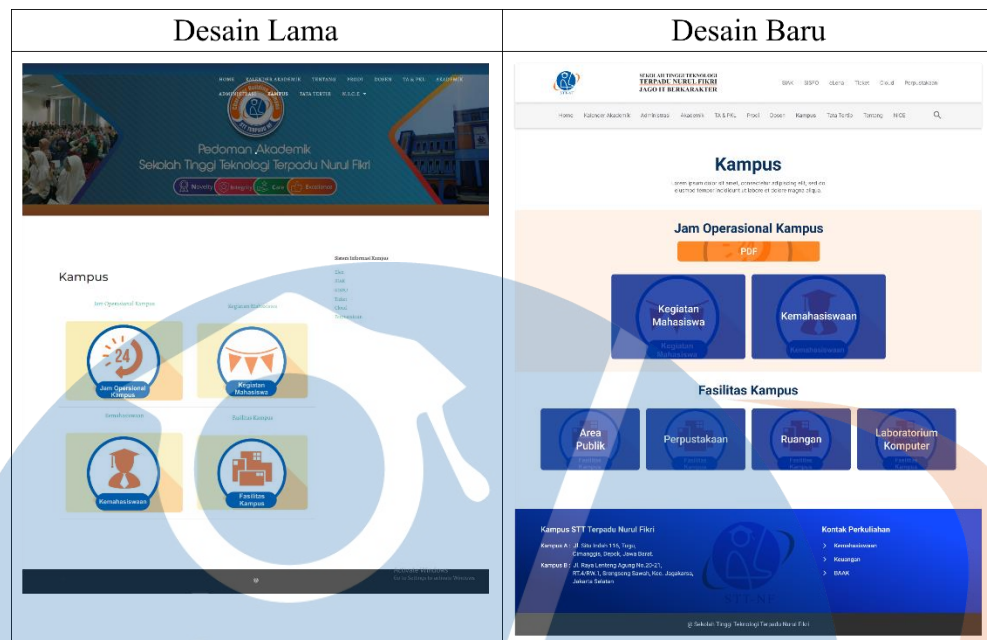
| Desain Lama | Desain Baru |
|---|---|
| HOME KALENDER AKADEMIK TENTANG PRODI DOSEN TA & PKL AKADEMIK ADMINISTRASI KAMPUS TATA TERTIB N.I.C.E. Pedoman Akademik Sekolah Tinggi Teknologi Terpadu Nurul Fikri Novelty Integrity Care Excellence Kampus Sistem Informasi Kampus Jam Operasional Kampus Kegiatan Mahasiswa Jam Operasional Kampus Kegiatan Mahasiswa Kemahasiswaan Fasilitas Kampus Kemahasiswaan Fasilitas Kampus | SEKOLAH TINGGI TEKNOLOGI TERPADU NURUL FIKRI JAGO IT BERKARAKTER SIAK SISFO eLena Ticket Cloud Perpustakaan Home Kalender Akademik Administrasi Akademik TA & PKL Prodi Dosen Kampus Tata Tertib Tentang NICE Kampus Jam Operasional Kampus PDF Kegiatan Mahasiswa Kemahasiswaan Fasilitas Kampus Area Publik Perpustakaan Ruangan Laboratorium Komputer Kampus STT Terpadu Nurul Fikri Kampus A : Jl. Situ Indah 116, Tugu, Cimanggis, Depok, Jawa Barat. Kampus B : Jl. Raya Lenteng Agung No.20-21, RT.4/RW.1, Srengseng Sawah, Kec. Jagakarsa, Jakarta Selatan Kontak Perkuliahan Kemahasiswaan Keuangan BAAK © Sekolah Tinggi Teknologi Terpadu Nurul Fikri |